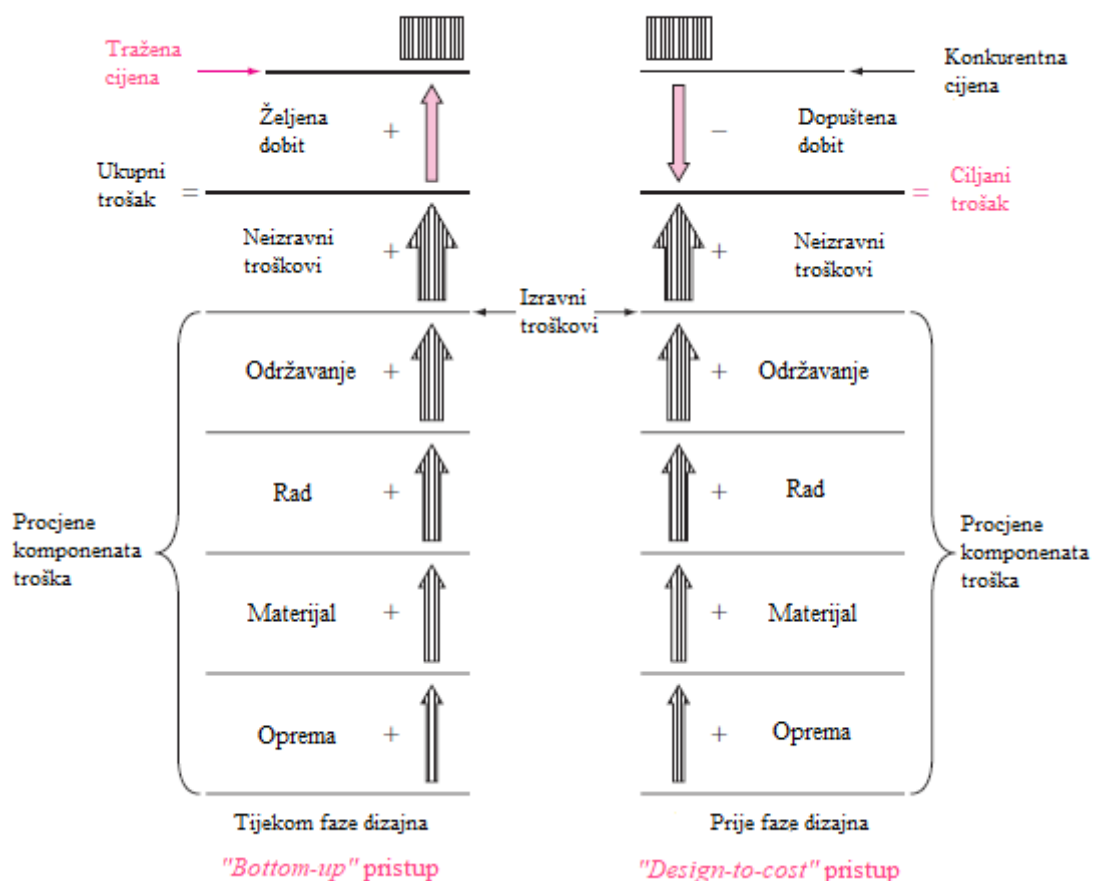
Tražena cijena

Željena dobit +

Ukupni trošak =

Neizravni troškovi +

Održavanje +

Rad +

Materijal +

Oprema +

Procjene komponenata troška

Tijekom faze dizajna

"Bottom-up" pristup

Izravni troškovi

Konkurentna cijena

− Dopuštena dobit

= Ciljani trošak

+ Neizravni troškovi

+ Održavanje

+ Rad

+ Materijal

+ Oprema

Procjene komponenata troška

Prije faze dizajna

"Design-to-cost" pristup